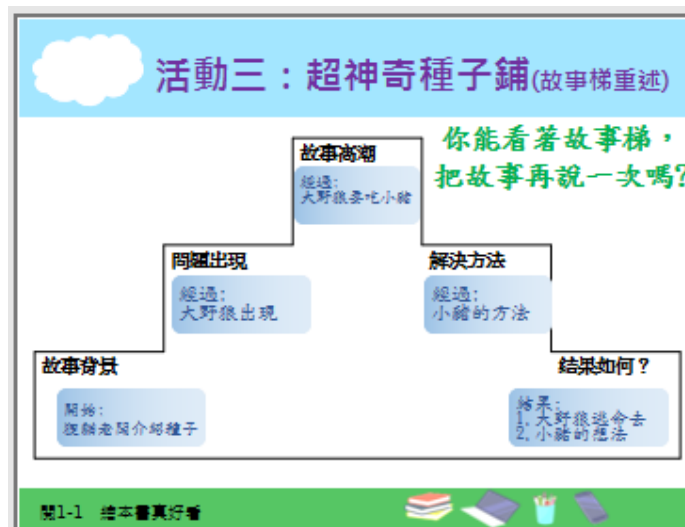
活動三：超神奇種子鋪(故事梯重述)

你能看著故事梯，
把故事再說一次嗎?

故事高潮
經過:
大野狼要吃小豬

問題出現
經過:
大野狼出現

解決方法
經過:
小豬的方法

故事背景
開始:
豬爺爺介紹種子

結果如何?
結果:
1.大野狼逃命去
2.小豬的想法

閱1-1 繪本書真好看